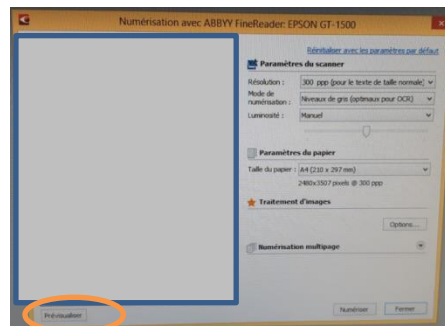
Numérisation avec ABBYY FineReader: EPSON GT-1500

Réinitialiser avec les paramètres par défaut

Paramètres du scanner

Résolution : 300 ppp (pour le texte de taille normale)

Mode de numérisation : Niveaux de gris (optimaux pour OCR)

Luminosité : Manuel

Paramètres du papier

Taille du papier : A4 (210 x 297 mm)

2480x3507 pixels @ 300 ppp

Traitement d'images

Options...

Numérisation multipage

Prévisualiser

Numériser

Fermer